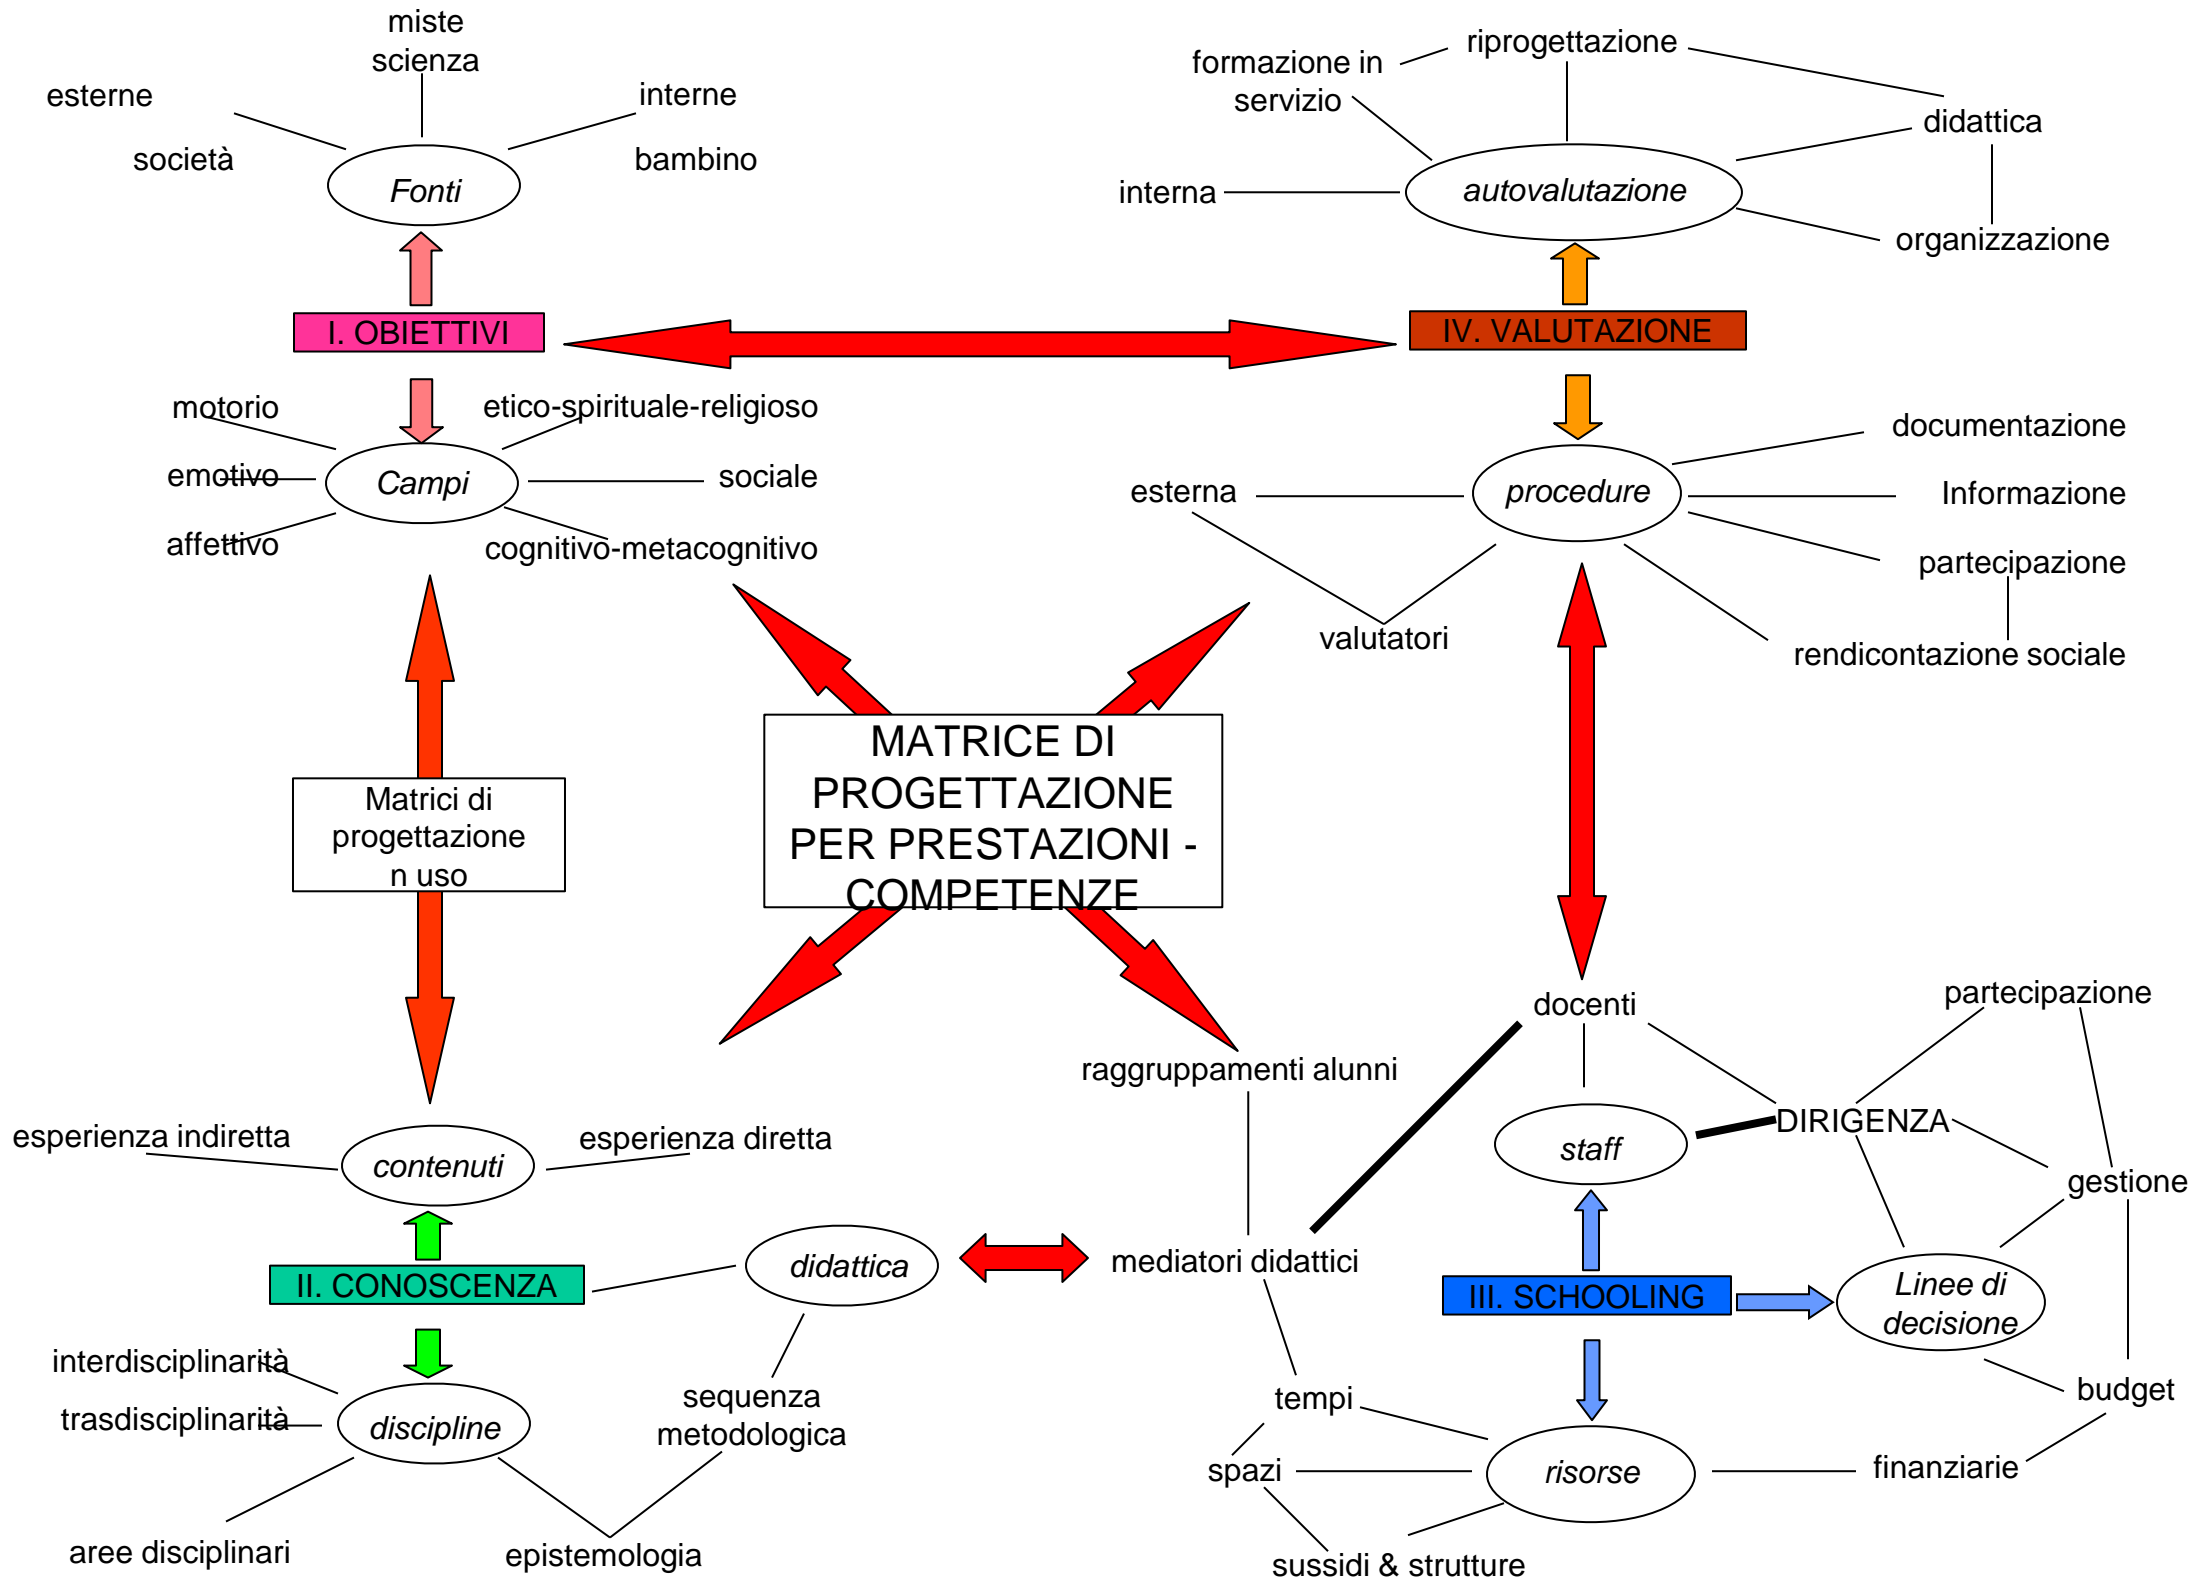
miste
scienza
esterne
interne
società
bambino
Fonti
I. OBIETTIVI
motorio
etico-spirituale-religioso
emotivo
Campi
sociale
affettivo
cognitivo-metacognitivo

formazione in servizio
riprogettazione
didattica
interna
autovalutazione
organizzazione
IV. VALUTAZIONE
documentazione
esterna
procedure
Informazione
partecipazione
valutatori
rendicontazione sociale

Matrici di progettazione n uso

MATRICE DI PROGETTAZIONE PER PRESTAZIONI - COMPETENZE

docenti
partecipazione
raggruppamenti alunni
staff
DIRIGENZA
gestione
mediatori didattici
III. SCHOOLING
Linee di decisione
budget
tempi
spazi
risorse
finanziarie
sussidi & strutture

esperienza indiretta
contenuti
esperienza diretta
II. CONOSCENZA
didattica
interdisciplinarità
trasdisciplinarità
discipline
sequenza metodologica
aree disciplinari
epistemologia